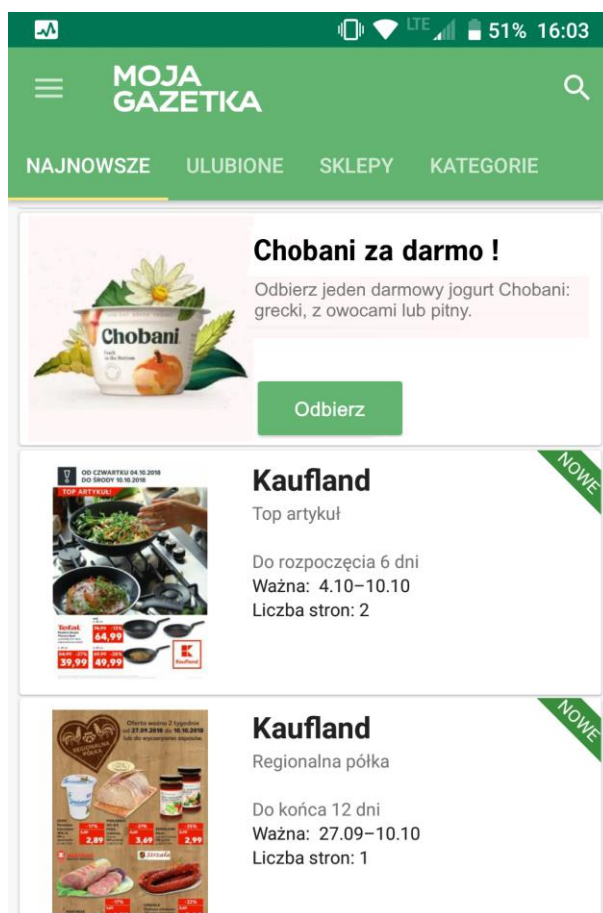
LTE 51% 16:03

MOJA GAZETKA

NAJNOWSZE ULUBIONE SKLEPY KATEGORIE

Chobani

Chobani za darmo !

Odbierz jeden darmowy jogurt Chobani: grecki, z owocami lub pitny.

Odbierz

OD CZWARTKU 04.10.2018 DO ŚRODY 10.10.2018

TOP ARTYKUŁ

64,99

39,99 49,99

Kaufland

NOWE

Kaufland

Top artykuł

Do rozpoczęcia 6 dni

Ważna: 4.10–10.10

Liczba stron: 2

Oferta ważna 2 tygodnie od 27.09.2018 do 10.10.2018 lub do wyczerpania zapasów.

REGIONALNA PÓŁKA

2,89 3,69 2,99

NOWE

Kaufland

Regionalna półka

Do końca 12 dni

Ważna: 27.09–10.10

Liczba stron: 1